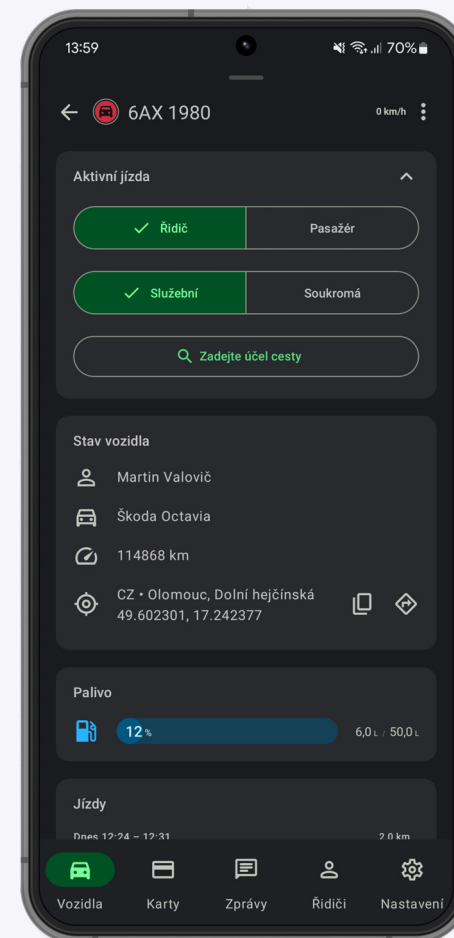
13:59

70%

6AX 1980

0 km/h

Aktivní jízda

Řidič

Pasažér

Služební

Soukromá

Zadejte účel cesty

Stav vozidla

Martin Valovič

Škoda Octavia

114868 km

CZ • Olomouc, Dolní hejčínská
49.602301, 17.242377

Palivo

12 %

6,0 L / 50,0 L

Jízdy

Dnes 12:24 – 12:31

2,0 km

Vozidla

Karty

Zprávy

Řidiči

Nastavení